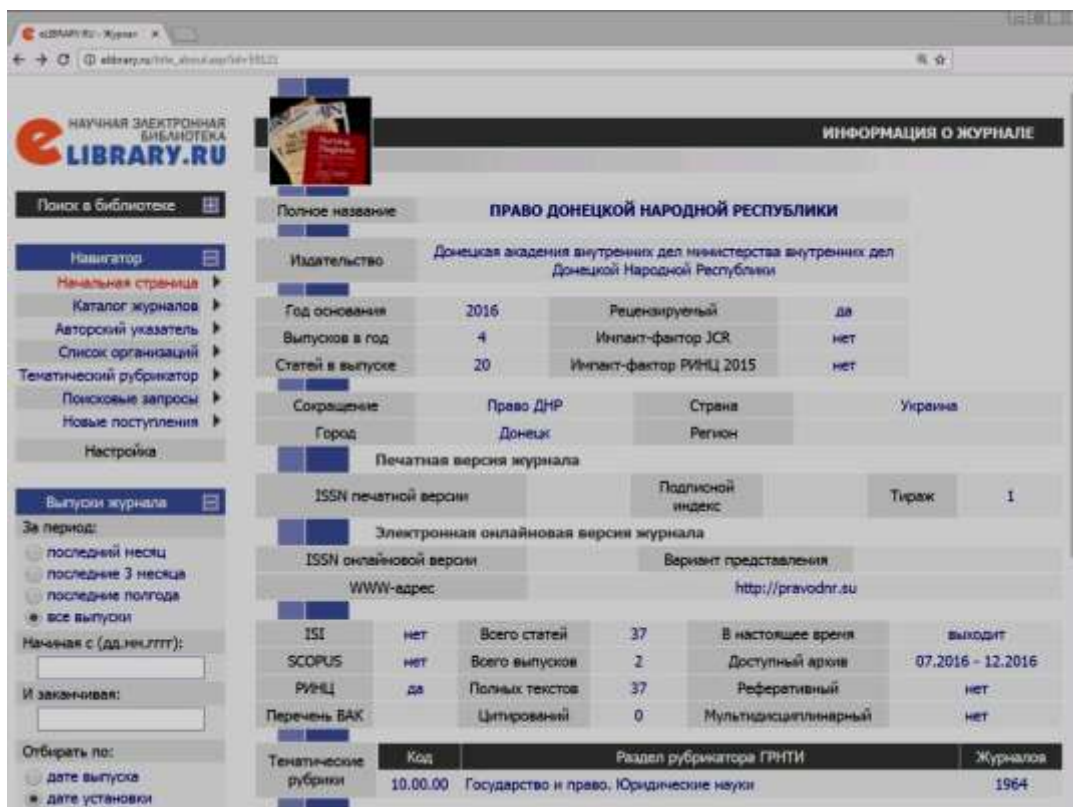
eLIBRARY.RU - Журнал ×

elibrary.ru/title_about.asp?id=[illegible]

НАУЧНАЯ ЭЛЕКТРОННАЯ БИБЛИОТЕКА
eLIBRARY.RU

Поиск в библиотеке

Навигатор
Начальная страница
Каталог журналов
Авторский указатель
Список организаций
Тематический рубрикатор
Поисковые запросы
Новые поступления
Настройка

Выпуски журнала
За период:
последний месяц
последние 3 месяца
последнее полгода
все выпуски
Начиная с (дд.мм.гггг):
И заканчивая:
Отбирать по:
дате выпуска
дате установки

ИНФОРМАЦИЯ О ЖУРНАЛЕ

| Полное название | ПРАВО ДОНЕЦКОЙ НАРОДНОЙ РЕСПУБЛИКИ |
|---|---|
| Издательство | Донецкая академия внутренних дел министерства внутренних дел Донецкой Народной Республики |

| Год основания | 2016 | Рецензируемый | да |
|---|---|---|---|
| Выпусков в год | 4 | Импакт-фактор JCR | нет |
| Статей в выпуске | 20 | Импакт-фактор РИНЦ 2015 | нет |

| Сокращение | Право ДНР | Страна | Украина |
|---|---|---|---|
| Город | Донецк | Регион | |

Печатная версия журнала

| ISSN печатной версии | | Подписной индекс | | Тираж | 1 |
|---|---|---|---|---|---|

Электронная онлайновая версия журнала

| ISSN онлайновой версии | | Вариант представления | |
|---|---|---|---|
| WWW-адрес | | http://pravodnr.su | |

| ISI | нет | Всего статей | 37 | В настоящее время | выходит |
|---|---|---|---|---|---|
| SCOPUS | нет | Всего выпусков | 2 | Доступный архив | 07.2016 - 12.2016 |
| РИНЦ | да | Полных текстов | 37 | Реферативный | нет |
| Перечень ВАК | | Цитирований | 0 | Мультидисциплинарный | нет |

| Тематические рубрики | Код | Раздел рубрикатора ГРНТИ | Журналов |
|---|---|---|---|
| | 10.00.00 | Государство и право. Юридические науки | 1964 |